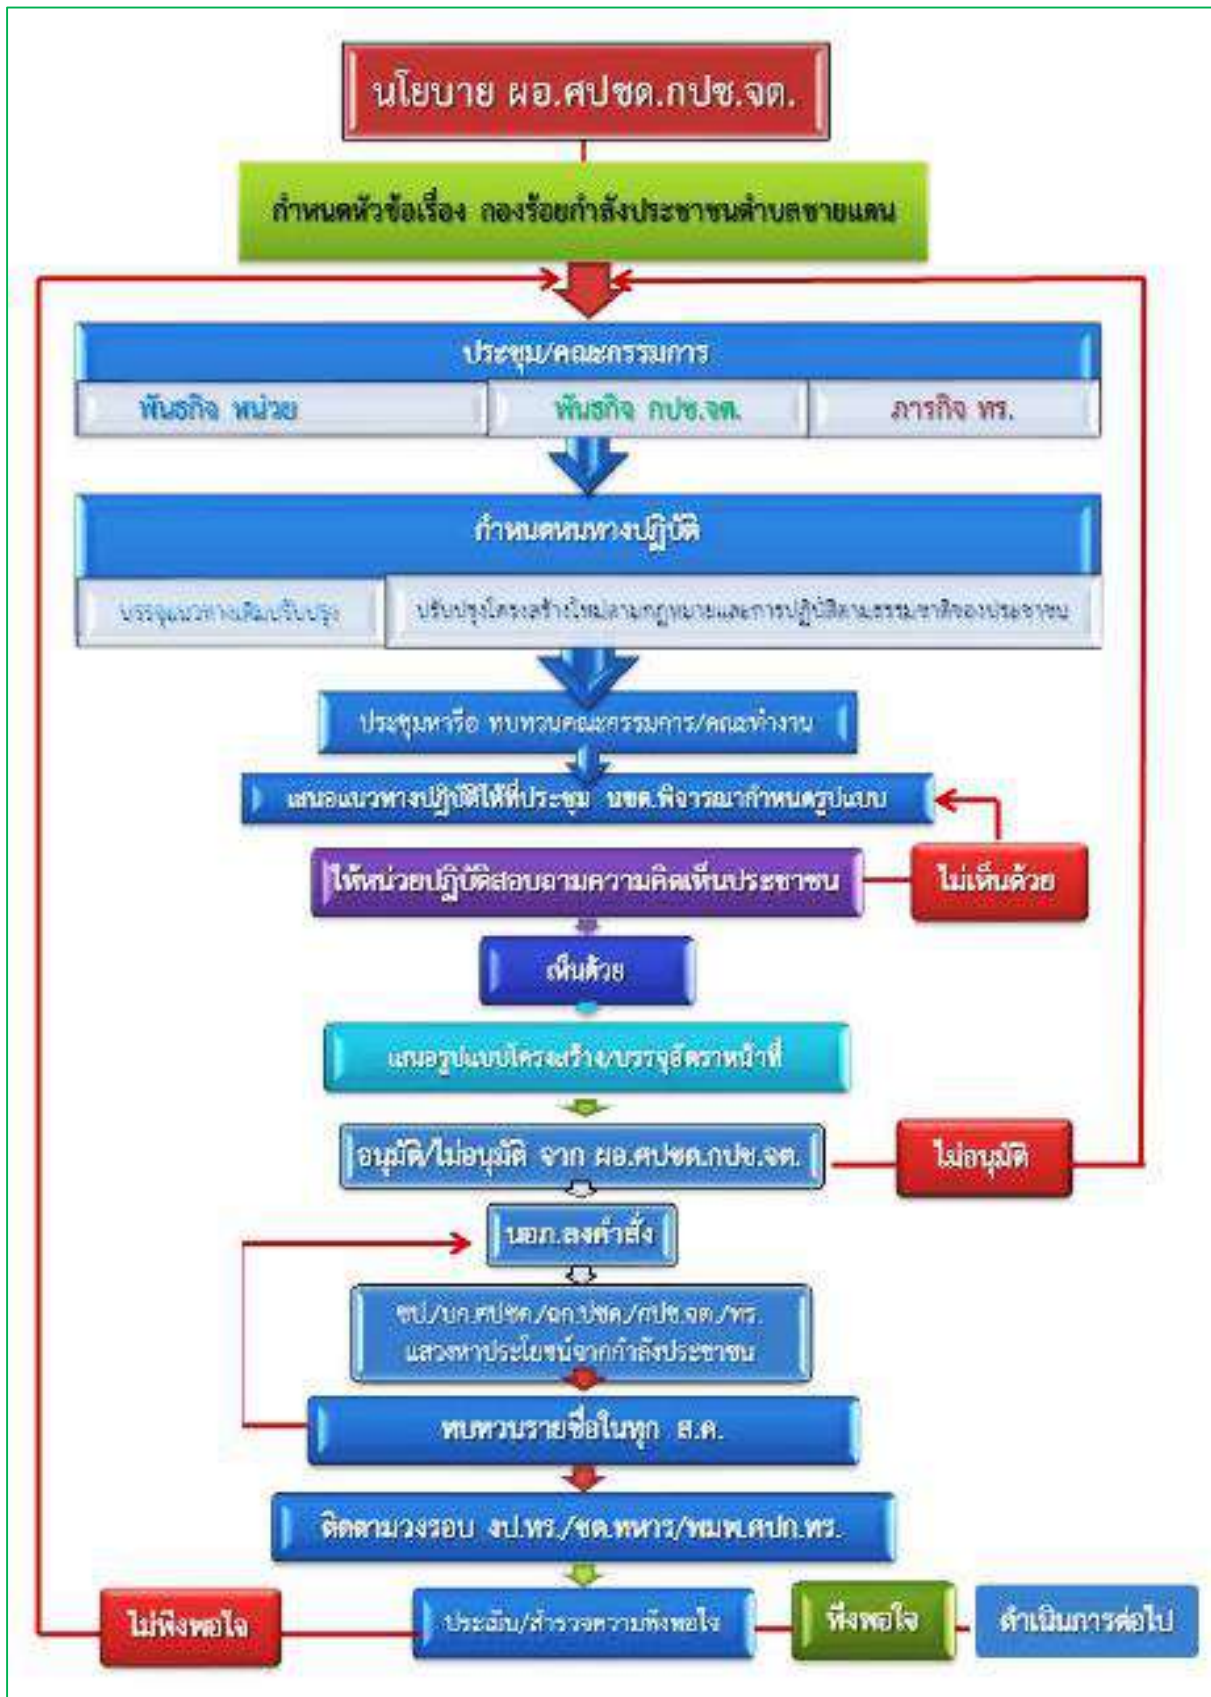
นโยบาย ผอ.ศปชด.กปช.จต.

กำหนดหัวข้อเรื่อง กองร้อยกำลังประชาชนตำบลชายแดน

ประชุม/คณะกรรมการ

พันธกิจ หน่วย

พันธกิจ กปช.จต.

ภารกิจ ทร.

กำหนดแนวทางปฏิบัติ

บรรจุแนวทางเดิม/ปรับปรุง

ปรับปรุงโครงสร้างใหม่ตามกฎหมายและการปฏิบัติตามธรรมชาติของประชาชน

ประชุมหารือ ทบทวนคณะกรรมการ/คณะทำงาน

เสนอแนวทางปฏิบัติให้ที่ประชุม นขต.พิจารณากำหนดรูปแบบ

ให้หน่วยปฏิบัติสอบถามความคิดเห็นประชาชน

ไม่เห็นด้วย

เห็นด้วย

เสนอรูปแบบโครงสร้าง/บรรจุอัตราหน้าที่

อนุมัติ/ไม่อนุมัติ จาก ผอ.ศปชด.กปช.จต.

ไม่อนุมัติ

นอภ.ลงคำสั่ง

ชป./บก.ศปชด./ฉก.ปชด./กปช.จต./ทร.
แสวงหาประโยชน์จากกำลังประชาชน

ทบทวนรายชื่อในทุก ส.ค.

ติดตามวงรอบ จป.ทร./ชด.ทหาร/ทมพ.ศปก.ทร.

ไม่พึงพอใจ

ประเมิน/สำรวจความพึงพอใจ

พึงพอใจ

ดำเนินการต่อไป